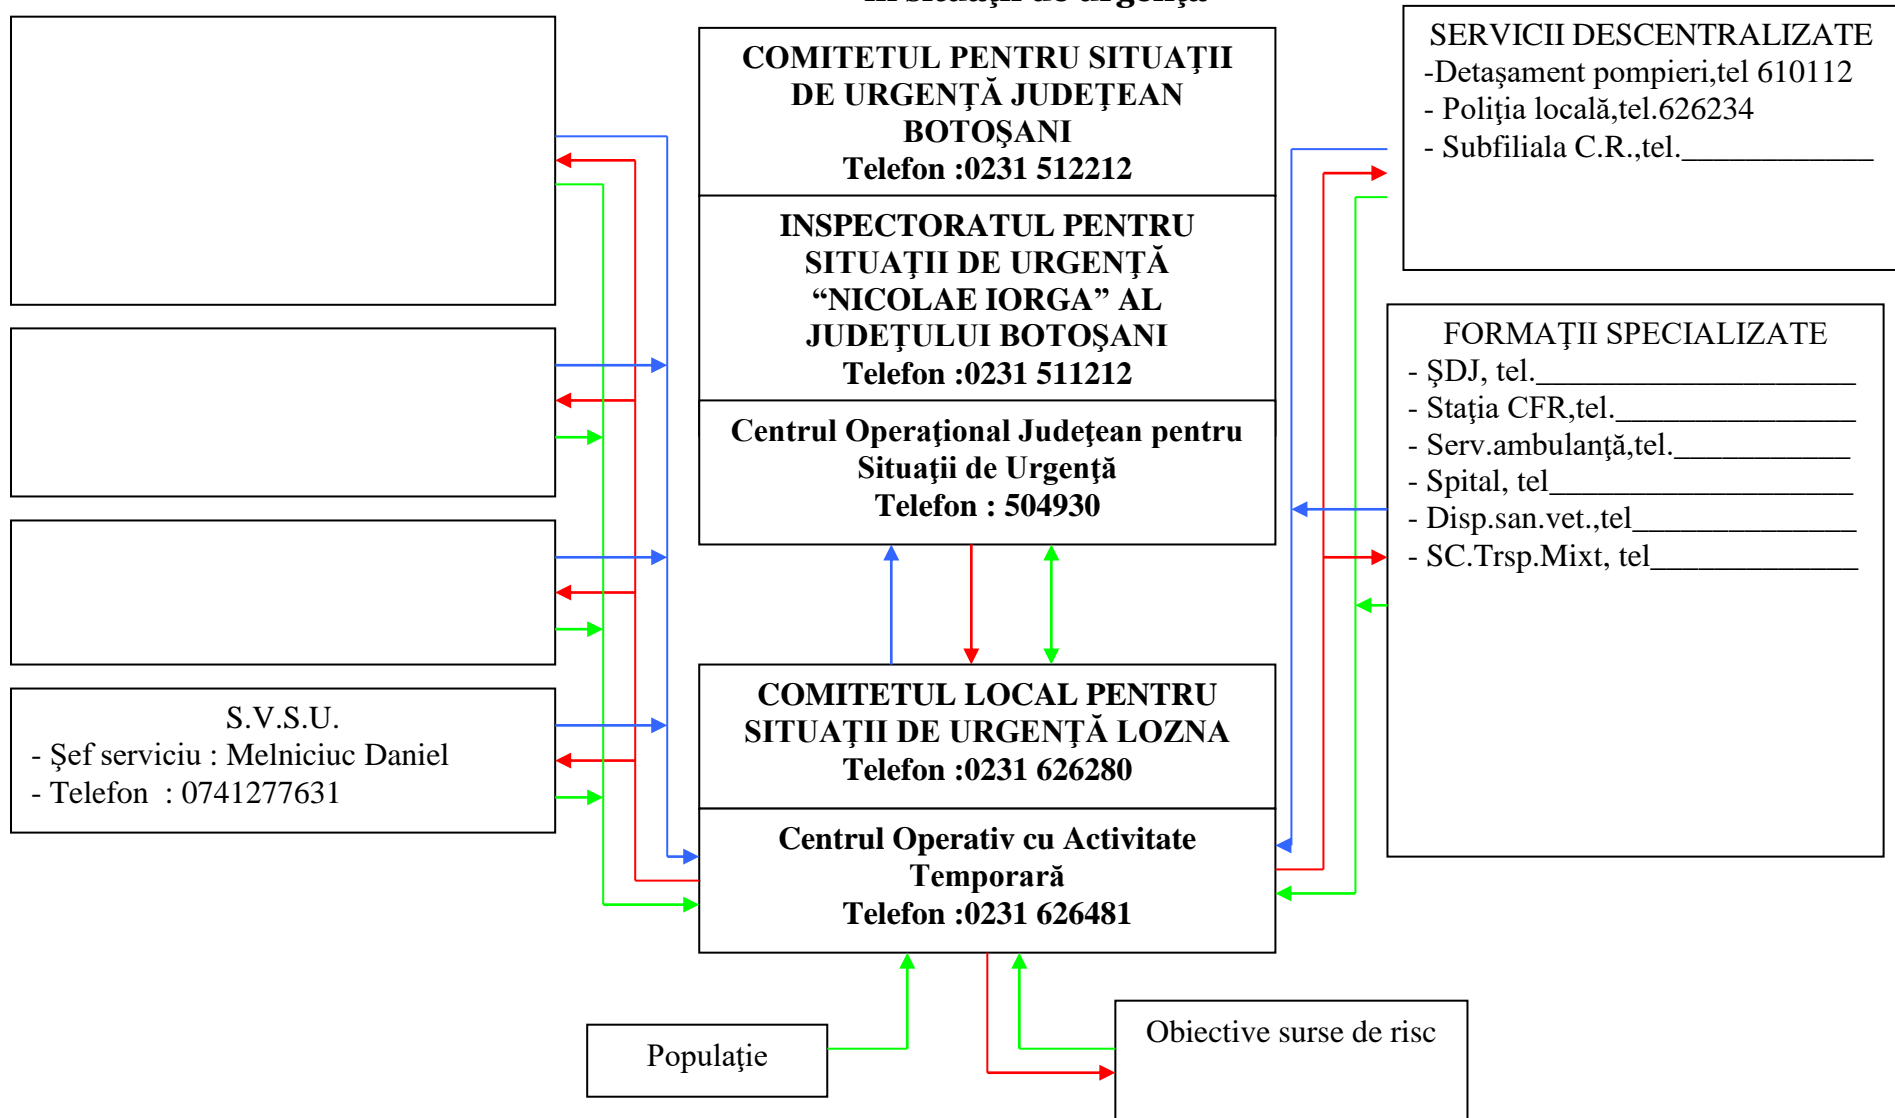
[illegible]

COMITETUL PENTRU SITUAŢII DE URGENŢĂ JUDEŢEAN BOTOŞANI
Telefon :0231 512212

INSPECTORATUL PENTRU SITUAŢII DE URGENŢĂ “NICOLAE IORGA” AL JUDEŢULUI BOTOŞANI
Telefon :0231 511212

Centrul Operaţional Judeţean pentru Situaţii de Urgenţă
Telefon : 504930

SERVICII DESCENTRALIZATE
-Detaşament pompieri,tel 610112
- Poliţia locală,tel.626234
- Subfiliala C.R.,tel.____________

FORMAŢII SPECIALIZATE
- ŞDJ, tel.____________________
- Staţia CFR,tel.________________
- Serv.ambulanţă,tel.____________
- Spital, tel____________________
- Disp.san.vet.,tel_______________
- SC.Trsp.Mixt, tel_____________

S.V.S.U.
- Şef serviciu : Melniciuc Daniel
- Telefon : 0741277631

COMITETUL LOCAL PENTRU SITUAŢII DE URGENŢĂ LOZNA
Telefon :0231 626280

Centrul Operativ cu Activitate Temporară
Telefon :0231 626481

Populaţie

Obiective surse de risc